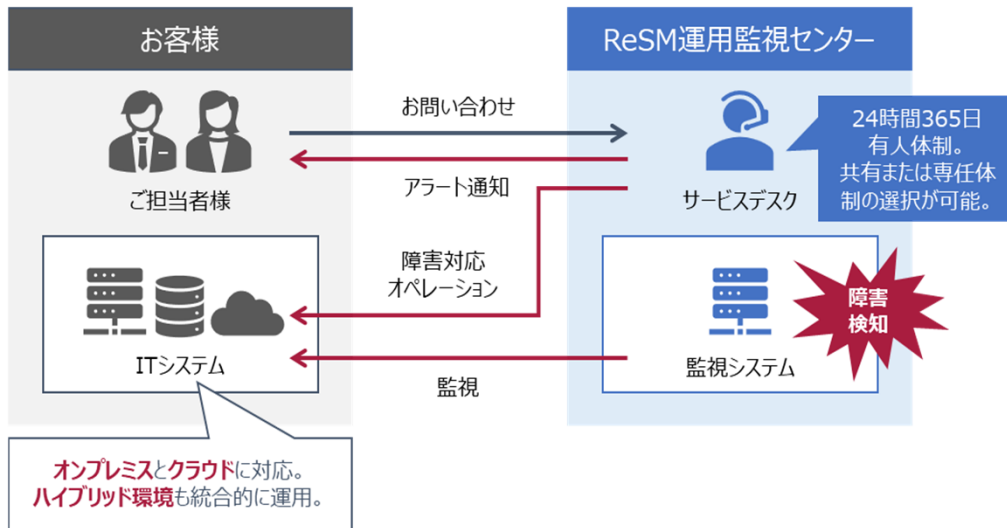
お客様

ReSM運用監視センター

ご担当者様

お問い合わせ

アラート通知

サービスデスク

24時間365日
有人体制。
共有または専任体制の選択が可能。

障害対応
オペレーション

ITシステム

障害
検知

監視システム

監視

オンプレミスとクラウドに対応。
ハイブリッド環境も統合的に運用。